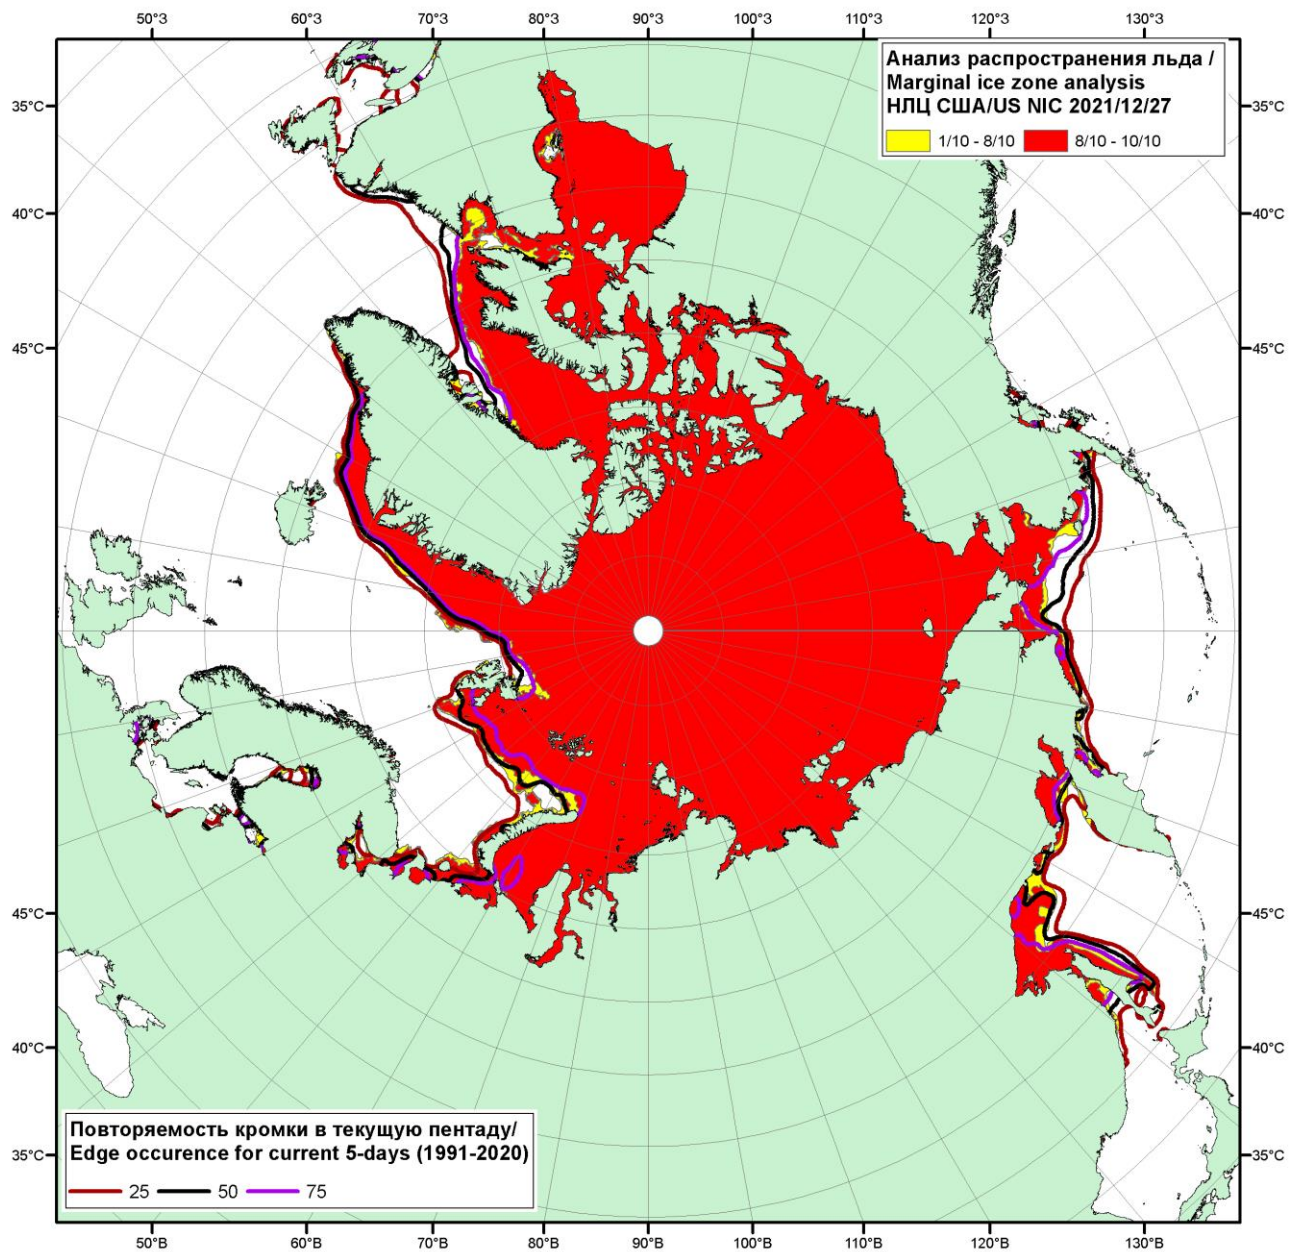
50°З 60°З 70°З 80°З 90°З 100°З 110°З 120°З 130°З

Анализ распространения льда /
Marginal ice zone analysis
НЛЦ США/US NIC 2021/12/27

1/10 - 8/10
8/10 - 10/10

35°С 40°С 45°С 45°С 40°С 35°С

35°С 40°С 45°С 45°С 40°С 35°С

Повторяемость кромки в текущую пентаду/
Edge occurence for current 5-days (1991-2020)

25 50 75

50°В 60°В 70°В 80°В 90°В 100°В 110°В 120°В 130°В